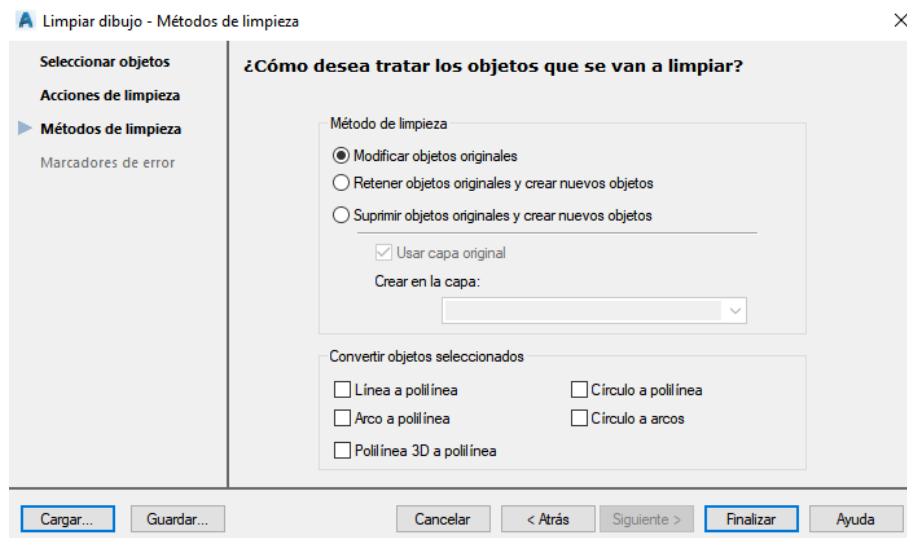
Limpiar dibujo - Métodos de limpieza

Seleccionar objetos
Acciones de limpieza
Métodos de limpieza
Marcadores de error

¿Cómo desea tratar los objetos que se van a limpiar?

Método de limpieza
Modificar objetos originales
Retener objetos originales y crear nuevos objetos
Suprimir objetos originales y crear nuevos objetos
Usar capa original
Crear en la capa:

Convertir objetos seleccionados
Línea a polilínea
Círculo a polilínea
Arco a polilínea
Círculo a arcos
Polilínea 3D a polilínea

Cargar...
Guardar...
Cancelar
< Atrás
Siguiente >
Finalizar
Ayuda